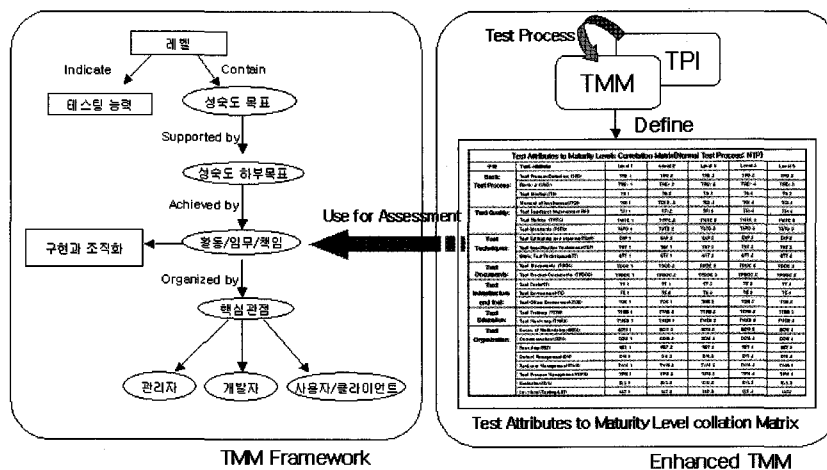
레벨

Indicate

Contain

테스팅 능력

성숙도 목표

Supported by

성숙도 하부목표

Achieved by

구현과 조직화

활동/임무/책임

Organized by

핵심관점

관리자

개발자

사용자/클라이언트

TMM Framework

Test Process

TPI

TMM

Define

Test Attributes to Maturity Levels Correlation Matrix(Normal Test Process: NTP)

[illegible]

Use for Assessment

Test Attributes to Maturity Level collation Matrix

Enhanced TMM